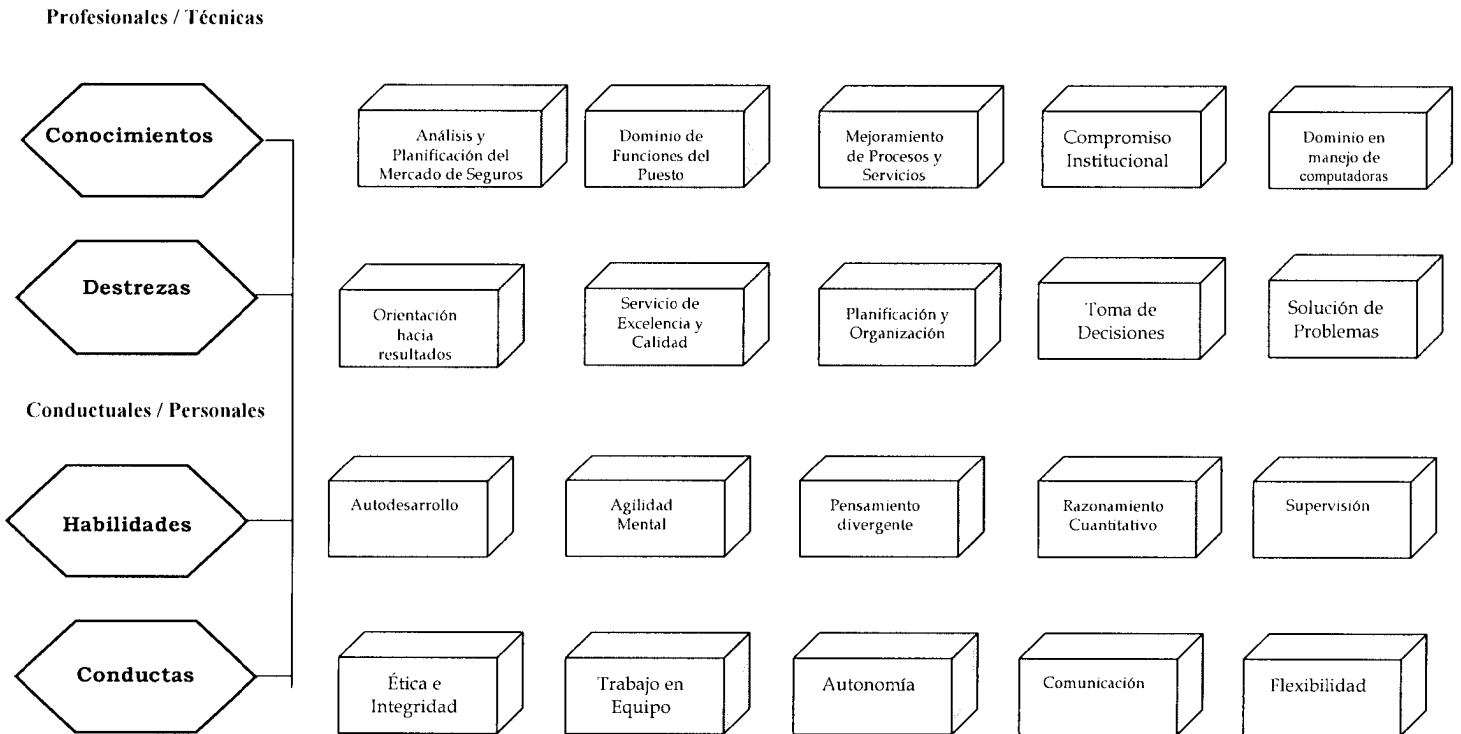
Profesionales / Técnicas

Conocimientos

Análisis y Planificación del Mercado de Seguros

Dominio de Funciones del Puesto

Mejoramiento de Procesos y Servicios

Compromiso Institucional

Dominio en manejo de computadoras

Destrezas

Orientación hacia resultados

Servicio de Excelencia y Calidad

Planificación y Organización

Toma de Decisiones

Solución de Problemas

Conductuales / Personales

Habilidades

Autodesarrollo

Agilidad Mental

Pensamiento divergente

Razonamiento Cuantitativo

Supervisión

Conductas

Ética e Integridad

Trabajo en Equipo

Autonomía

Comunicación

Flexibilidad